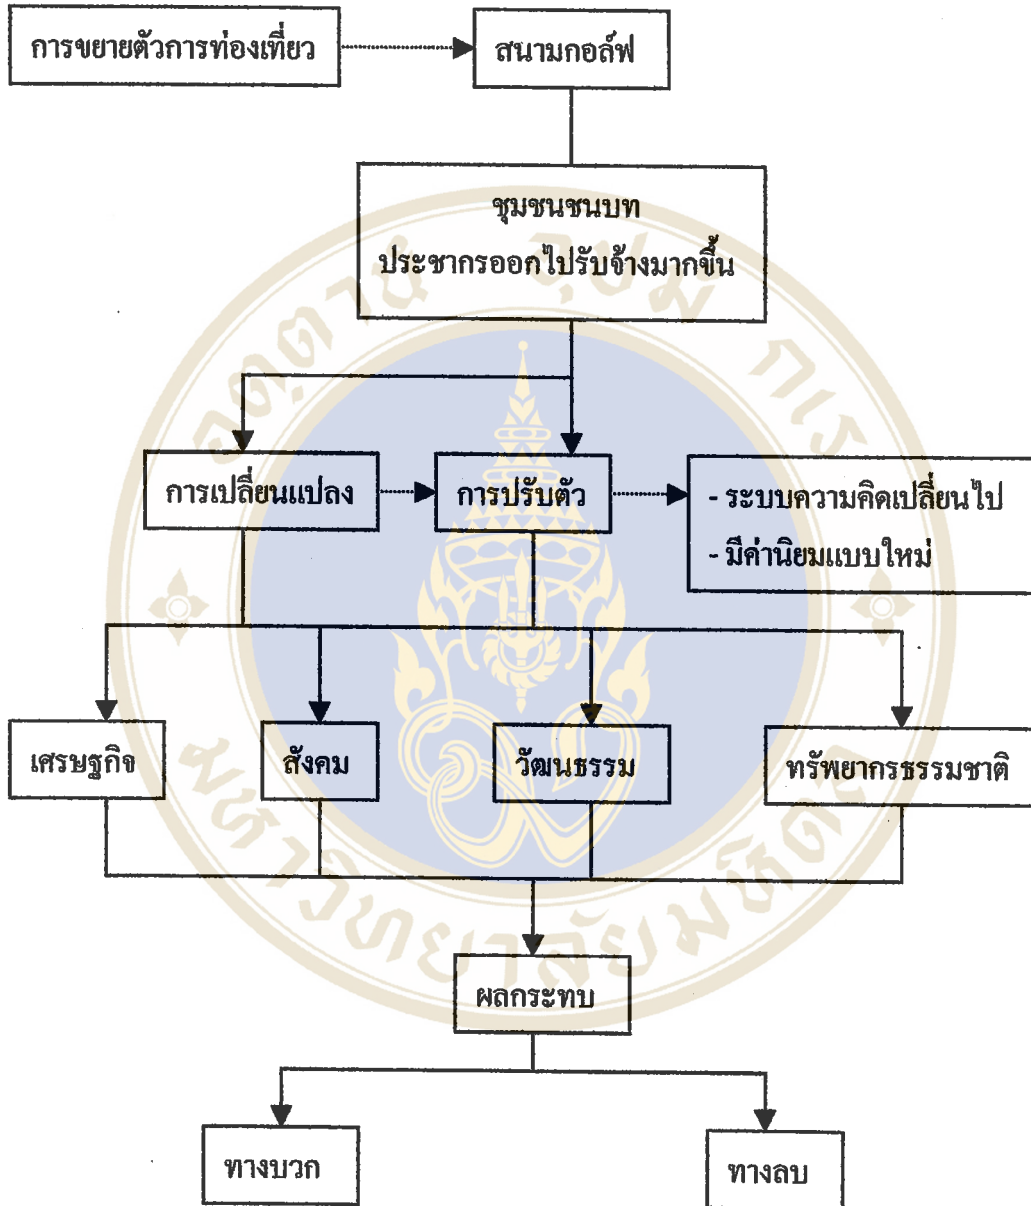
การขยายตัวการท่องเที่ยว

สนามกอล์ฟ

ชุมชนชนบท
ประชากรออกไปรับจ้างมากขึ้น

การเปลี่ยนแปลง

การปรับตัว

- ระบบความคิดเปลี่ยนไป
- มีค่านิยมแบบใหม่

เศรษฐกิจ

สังคม

วัฒนธรรม

ทรัพยากรธรรมชาติ

ผลกระทบ

ทางบวก

ทางลบ

มหาวิทยาลัยมหิดล